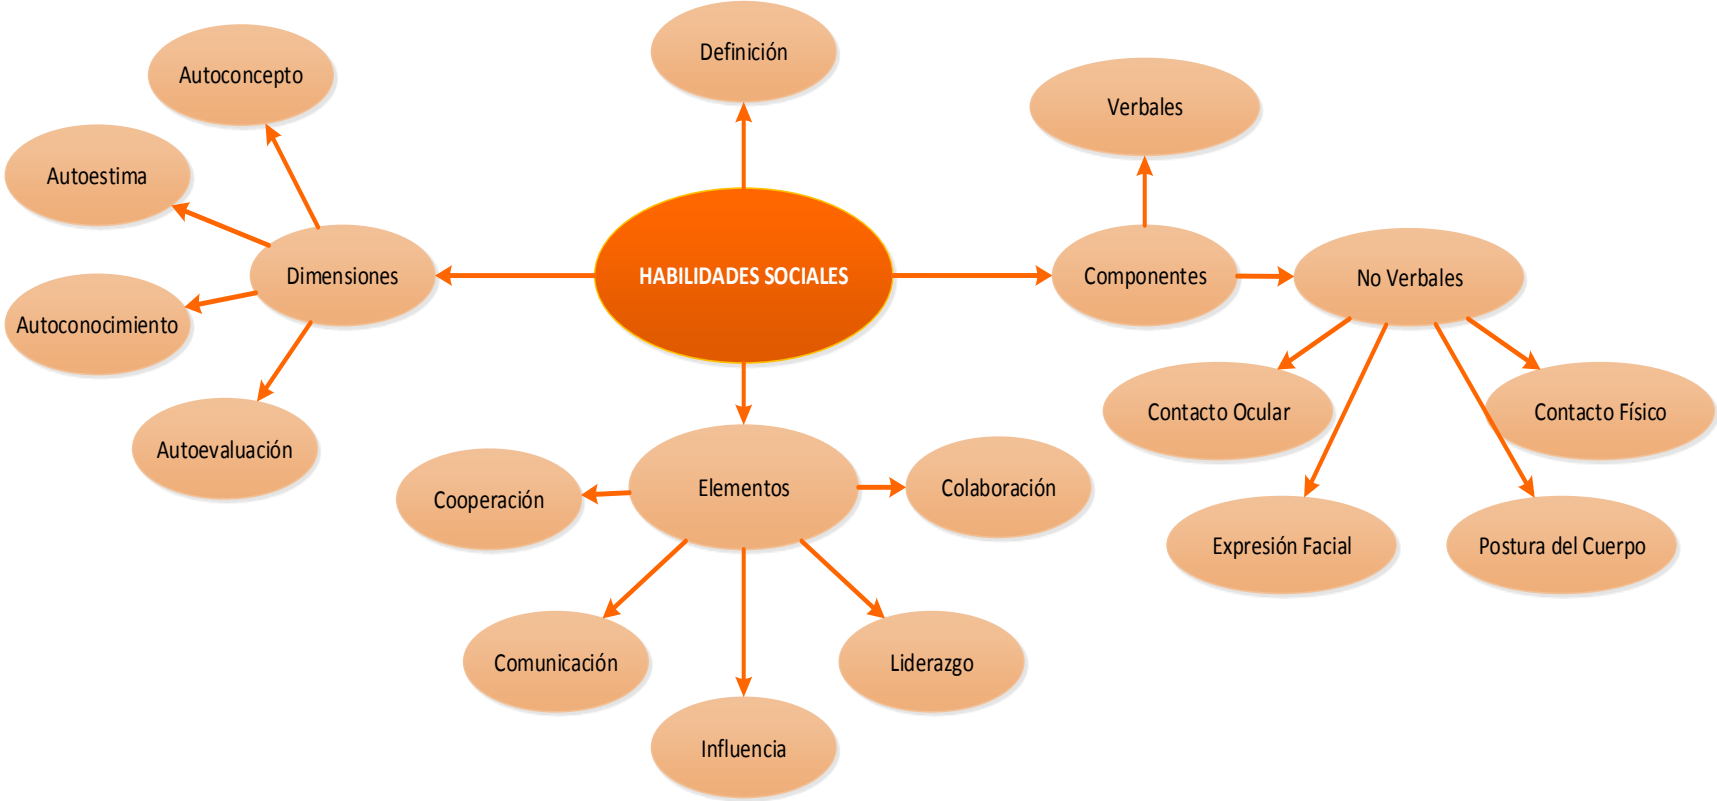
Definición

Autoconcepto

Autoestima

Dimensiones

Autoconocimiento

Autoevaluación

HABILIDADES SOCIALES

Verbales

Componentes

No Verbales

Contacto Ocular

Contacto Físico

Expresión Facial

Postura del Cuerpo

Elementos

Cooperación

Colaboración

Comunicación

Liderazgo

Influencia